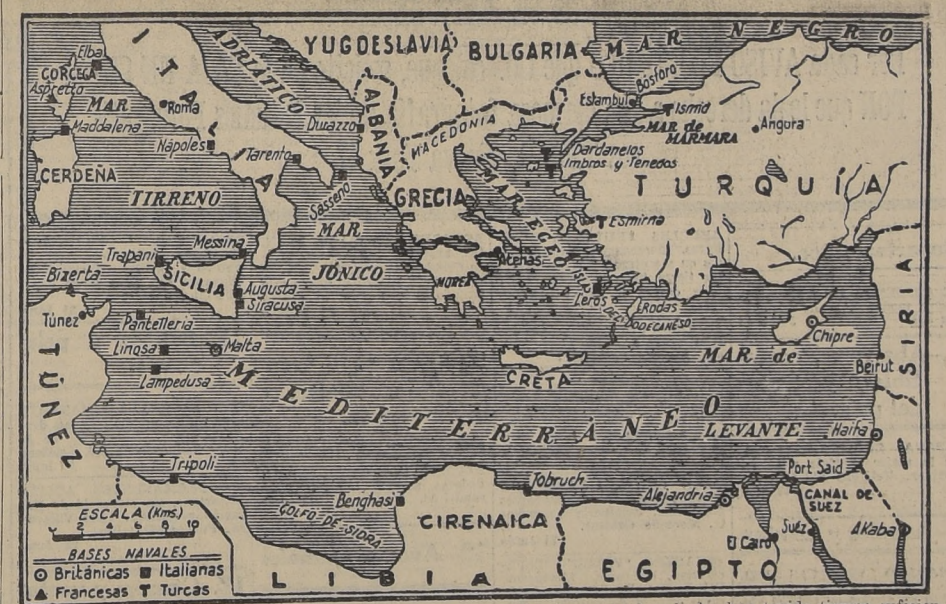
YUGOESLAVIA BULGARIA MAR NEGRO
Elba
CORCEGA
Aspretto
ITALIA
ADRIATICO
ALBANIA
Bósforo
Estambul
Ismid
MAR de MARMARA
Angora
MAR
Maddalena
Roma
Durazzo
MACEDONIA
Dardanelos
Imbros y Tenedos
Nápoles
Tarento
CERDEÑA
TIRRENO
Saseno
GRECIA
MAR EGEO
TURQUÍA
Esmirna
MAR
Trapani
Messina
SICILIA
JÓNICO
MOREA
Atenas
Leros
Rodas
ISLAS DEL DODECANESO
Bizerta
Augusta
Siracusa
SIRIA
Túnez
Pantelleria
Chipre
Linosa
Malta
MAR de
Beirut
Lampedusa
MEDITERRÁNEO
CRETA
TÚNEZ
LEVANTE
Haifa
Tripoli
Port Said
Tobruch
Alejandria
CANAL DE SUEZ
Benghasi
GOLFO DE SIDRA
CIRENAICA
Suez
Akaba
El Cairo
ESCALA (Kms.)
0 2 4 6 8 10
BASES NAVALES
Británicas Italianas
Francesas Turcas
LIBIA
EGIPTO